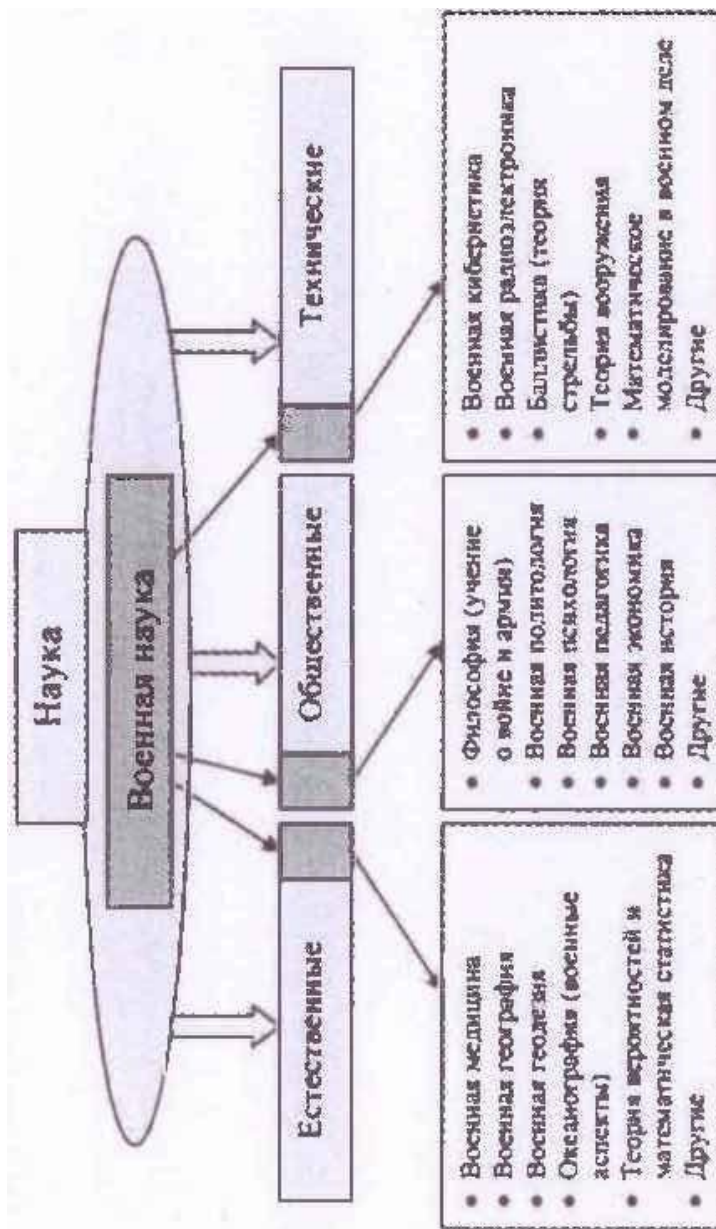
Наука

Военная наука

Естественные

Общественные

Технические

• Военная медицина
• Военная география
• Военная геодезия
• Океанография (военные аспекты)
• Теория вероятностей и математическая статистика
• Другие

• Философия (учение о войне и армии)
• Военная политология
• Военная психология
• Военная педагогика
• Военная экономика
• Военная история
• Другие

• Военная кибернетика
• Военная радиоэлектроника
• Баллистика (теория стрельбы)
• Теория вооружения
• Математическое моделирование в военном деле
• Другие